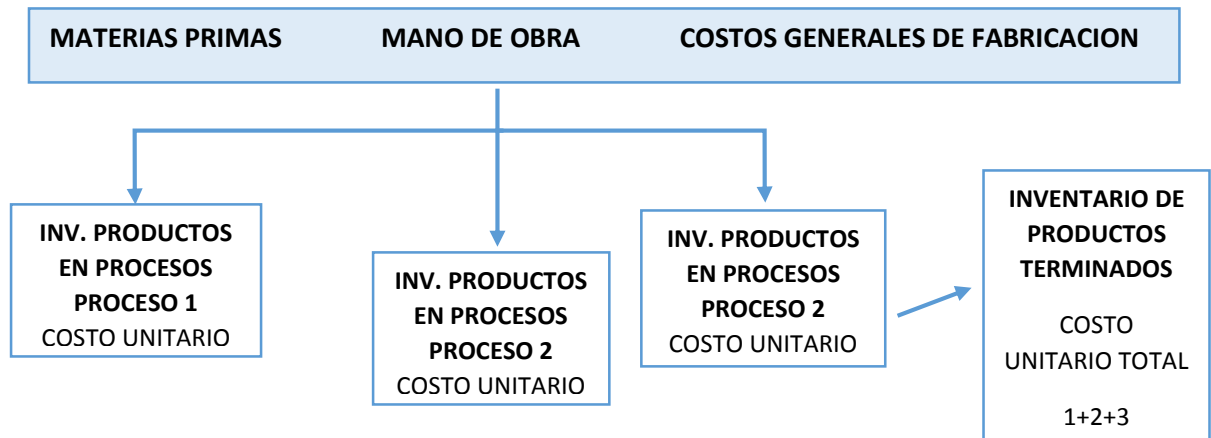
MATERIAS PRIMAS MANO DE OBRA COSTOS GENERALES DE FABRICACION

INV. PRODUCTOS EN PROCESOS PROCESO 1
COSTO UNITARIO

INV. PRODUCTOS EN PROCESOS PROCESO 2
COSTO UNITARIO

INV. PRODUCTOS EN PROCESOS PROCESO 2
COSTO UNITARIO

INVENTARIO DE PRODUCTOS TERMINADOS
COSTO UNITARIO TOTAL
1+2+3